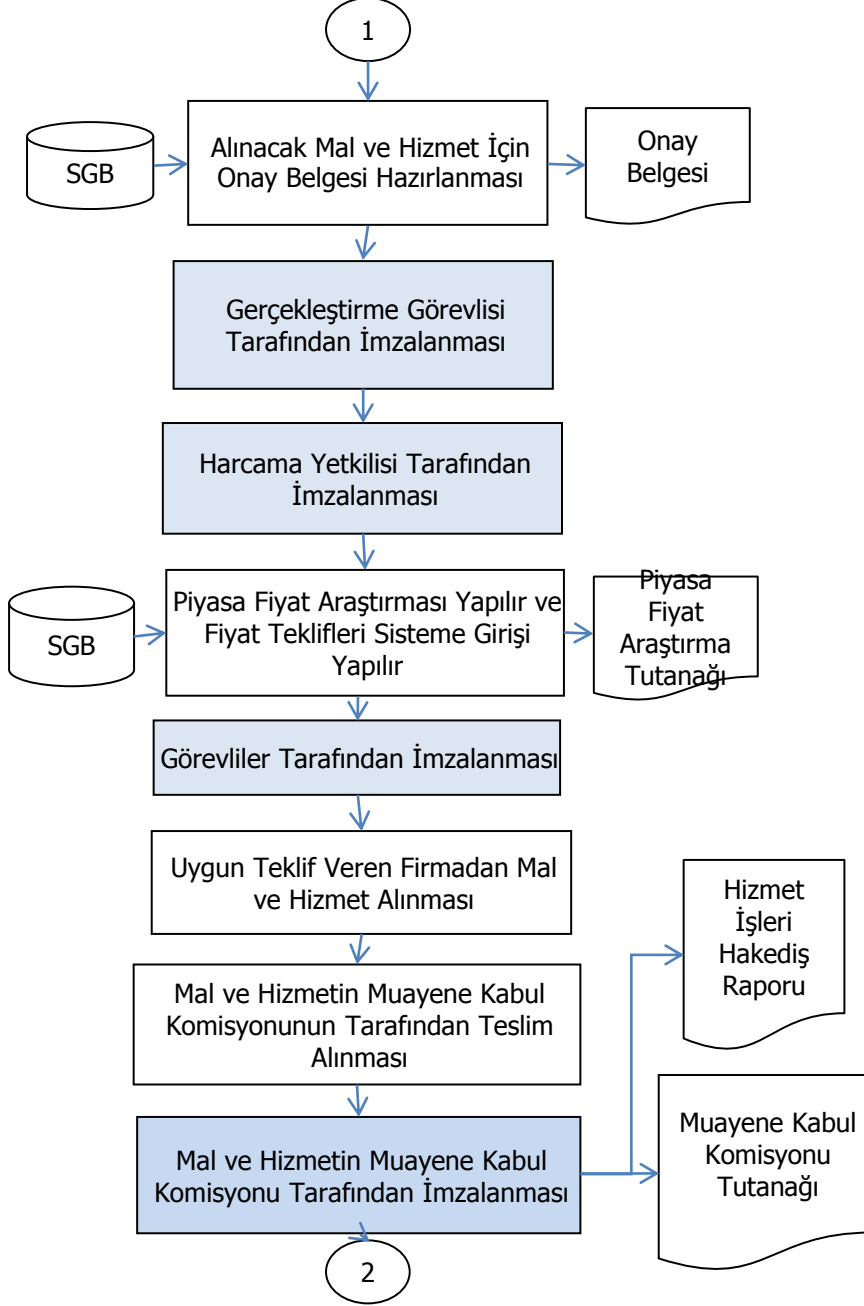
1

SGB

Alınacak Mal ve Hizmet İçin Onay Belgesi Hazırlanması

Onay Belgesi

Gerçekleştirme Görevlisi Tarafından İmzalanması

Harcama Yetkilisi Tarafından İmzalanması

SGB

Piyasa Fiyat Araştırması Yapılır ve Fiyat Teklifleri Sisteme Girişi Yapılır

Piyasa Fiyat Araştırma Tutanağı

Görevliler Tarafından İmzalanması

Uygun Teklif Veren Firmadan Mal ve Hizmet Alınması

Hizmet İşleri Hakediş Raporu

Mal ve Hizmetin Muayene Kabul Komisyonunun Tarafından Teslim Alınması

Muayene Kabul Komisyonu Tutanağı

Mal ve Hizmetin Muayene Kabul Komisyonu Tarafından İmzalanması

2